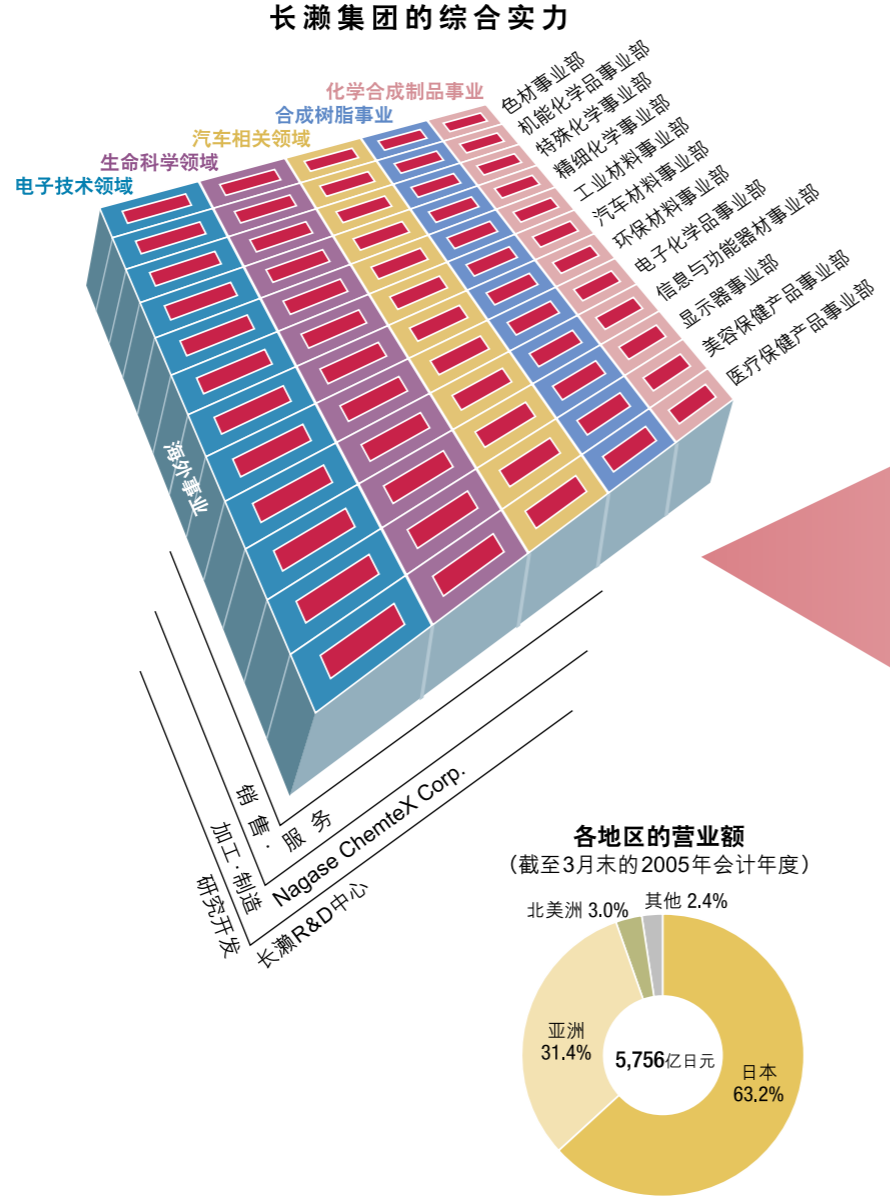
长濑集团的综合实力

化学合成制品事业
合成树脂事业
汽车相关领域
生命科学领域
电子技术领域

色材事业部
机能化学品事业部
特殊化学事业部
精细化学事业部
工业材料事业部
汽车材料事业部
环保材料事业部
电子化学品事业部
信息与功能器材事业部
显示器事业部
美容保健产品事业部
医疗保健产品事业部

海外事业

销售·服务
加工·制造　Nagase ChemteX Corp.
研究开发　长濑R&D中心

各地区的营业额
（截至3月末的2005年会计年度）

北美洲 3.0%
其他 2.4%
亚洲 31.4%
5,756亿日元
日本 63.2%